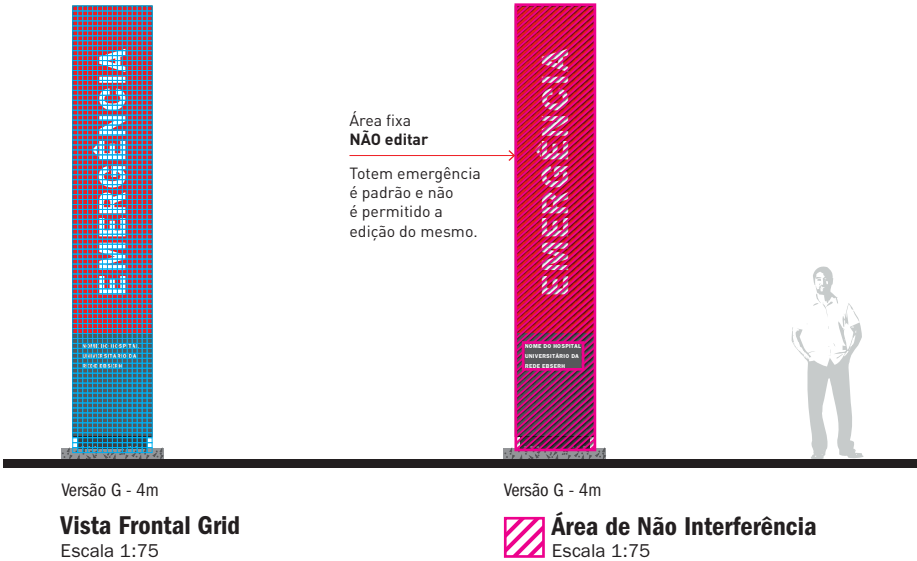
EMERGÊNCIA

NOME DO HOSPITAL UNIVERSITÁRIO DA REDE EBSERH

Versão G - 4m

Vista Frontal Grid
Escala 1:75

Área fixa
NÃO editar

Totem emergência é padrão e não é permitido a edição do mesmo.

EMERGÊNCIA

NOME DO HOSPITAL UNIVERSITÁRIO DA REDE EBSERH

Versão G - 4m

Área de Não Interferência
Escala 1:75